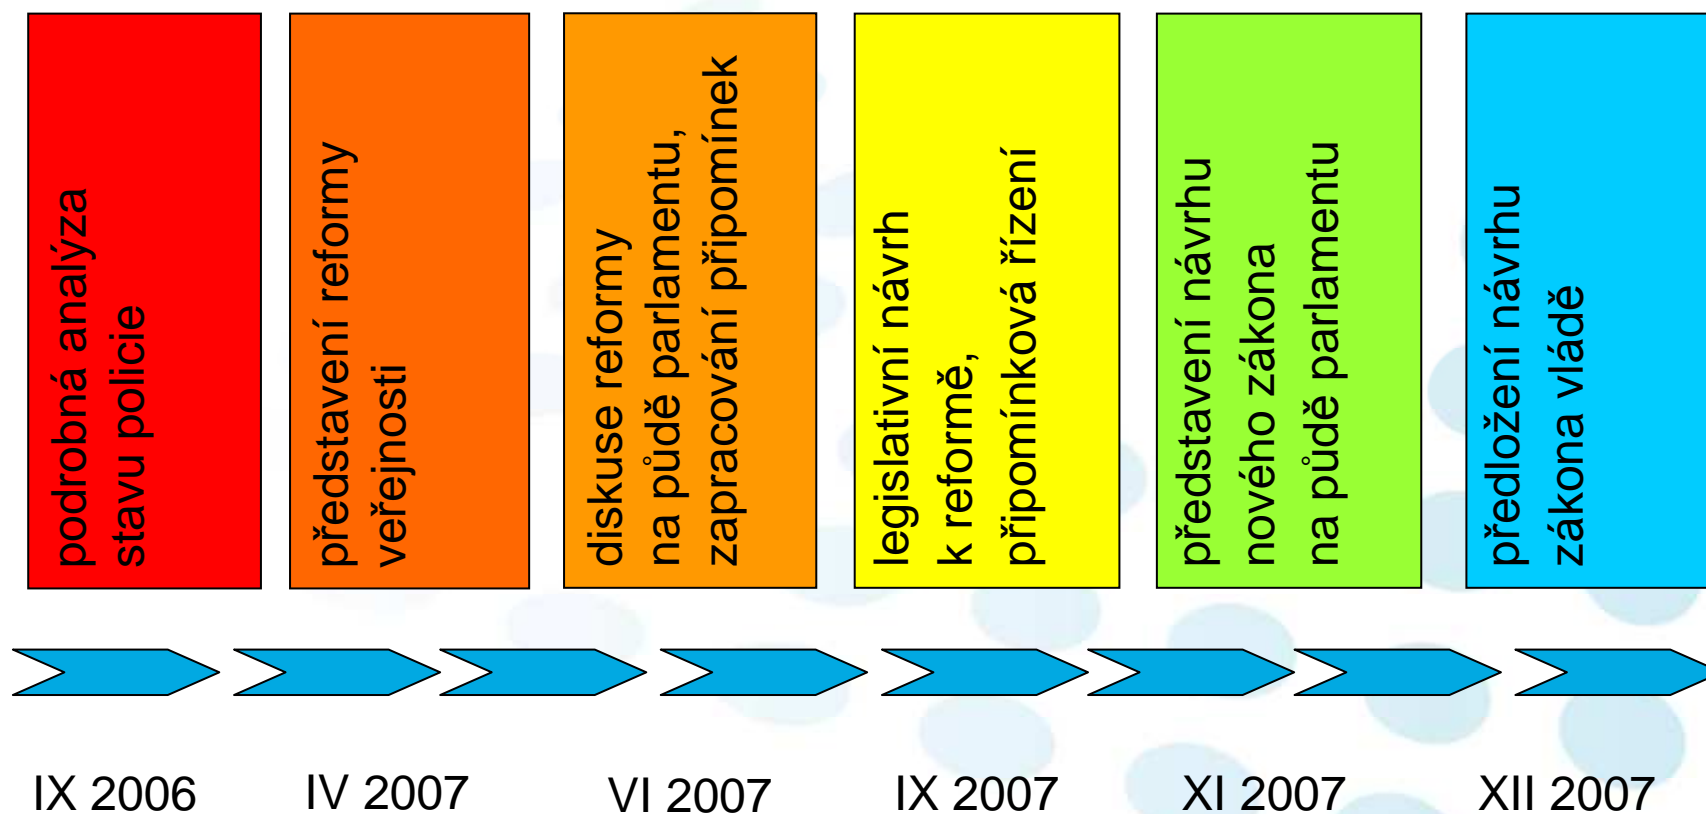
podrobná analýza stavu policie

představení reformy veřejnosti

diskuse reformy na půdě parlamentu, zapracování připomínek

legislativní návrh k reformě, připomínková řízení

představení návrhu nového zákona na půdě parlamentu

předložení návrhu zákona vládě

IX 2006

IV 2007

VI 2007

IX 2007

XI 2007

XII 2007